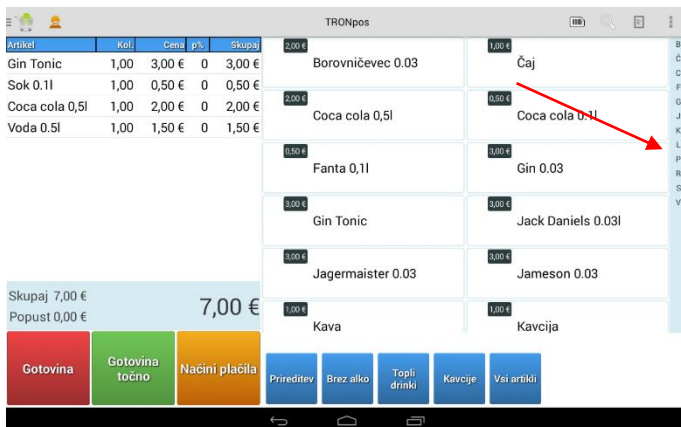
TRONpos

| Artikel | Kol. | Cena | p% | Skupaj |
|---|---|---|---|---|
| Gin Tonic | 1,00 | 3,00 € | 0 | 3,00 € |
| Sok 0.1l | 1,00 | 0,50 € | 0 | 0,50 € |
| Coca cola 0,5l | 1,00 | 2,00 € | 0 | 2,00 € |
| Voda 0.5l | 1,00 | 1,50 € | 0 | 1,50 € |

Skupaj 7,00 €
Popust 0,00 €
7,00 €

Gotovina
Gotovina točno
Načini plačila

2,00 € Borovničevec 0.03
1,00 € Čaj
2,00 € Coca cola 0,5l
0,50 € Coca cola 0.1l
0,50 € Fanta 0,1l
3,00 € Gin 0.03
3,00 € Gin Tonic
3,00 € Jack Daniels 0.03l
3,00 € Jagermaister 0.03
3,00 € Jameson 0.03
1,00 € Kava
1,00 € Kavcija

B
Č
C
F
G
J
K
L
P
R
S
V

Prireditev
Brez alko
Topli drinki
Kavcije
Vsi artikli